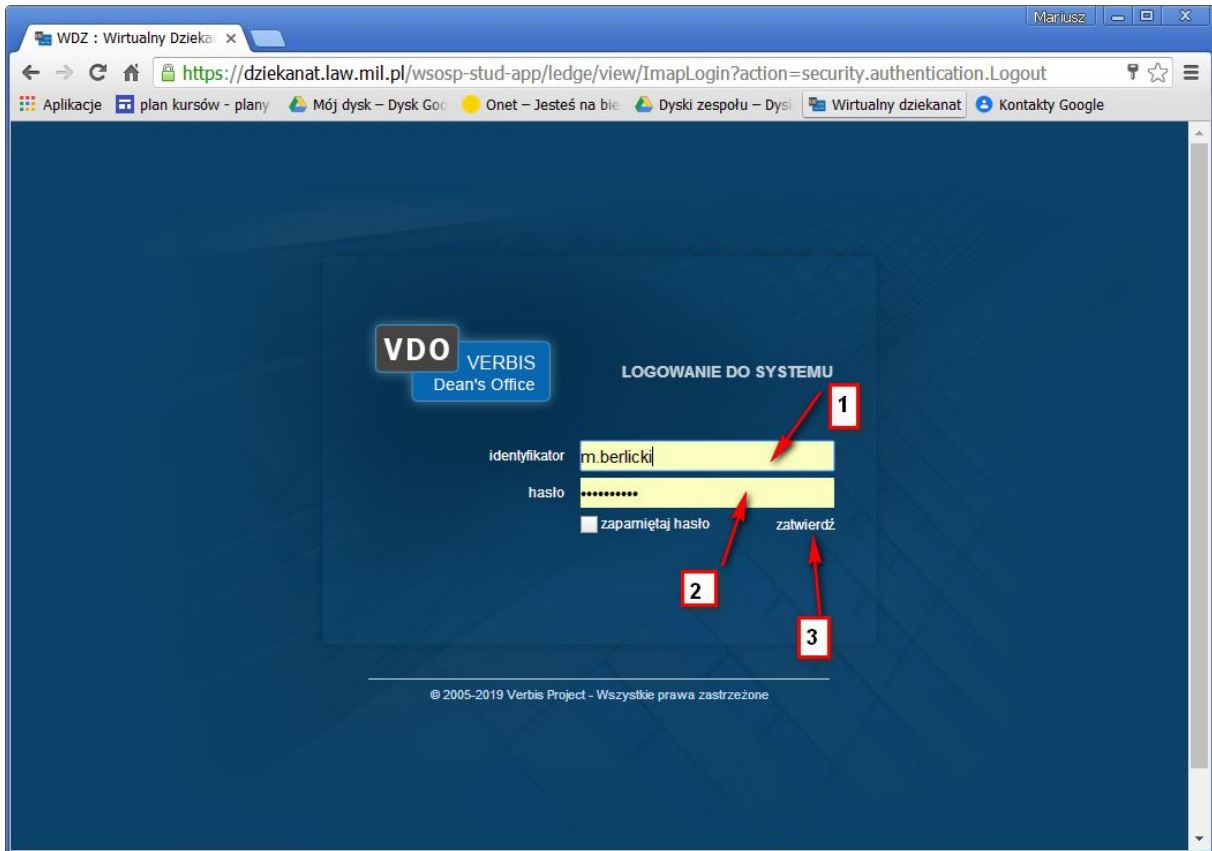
Mariusz

WDZ : Wirtualny Dziekan

https://dziekanat.law.mil.pl/wsosp-stud-app/ledge/view/ImapLogin?action=security.authentication.Logout

Aplikacje | plan kursów - plany | Mój dysk – Dysk Goo | Onet – Jesteś na bie | Dyski zespołu – Dysk | Wirtualny dziekanat | Kontakty Google

VDO VERBIS Dean's Office

LOGOWANIE DO SYSTEMU

1

identyfikator m.berlicki

hasło ••••••••••

zapamiętaj hasło

zatwierdź

2

3

© 2005-2019 Verbis Project - Wszystkie prawa zastrzeżone